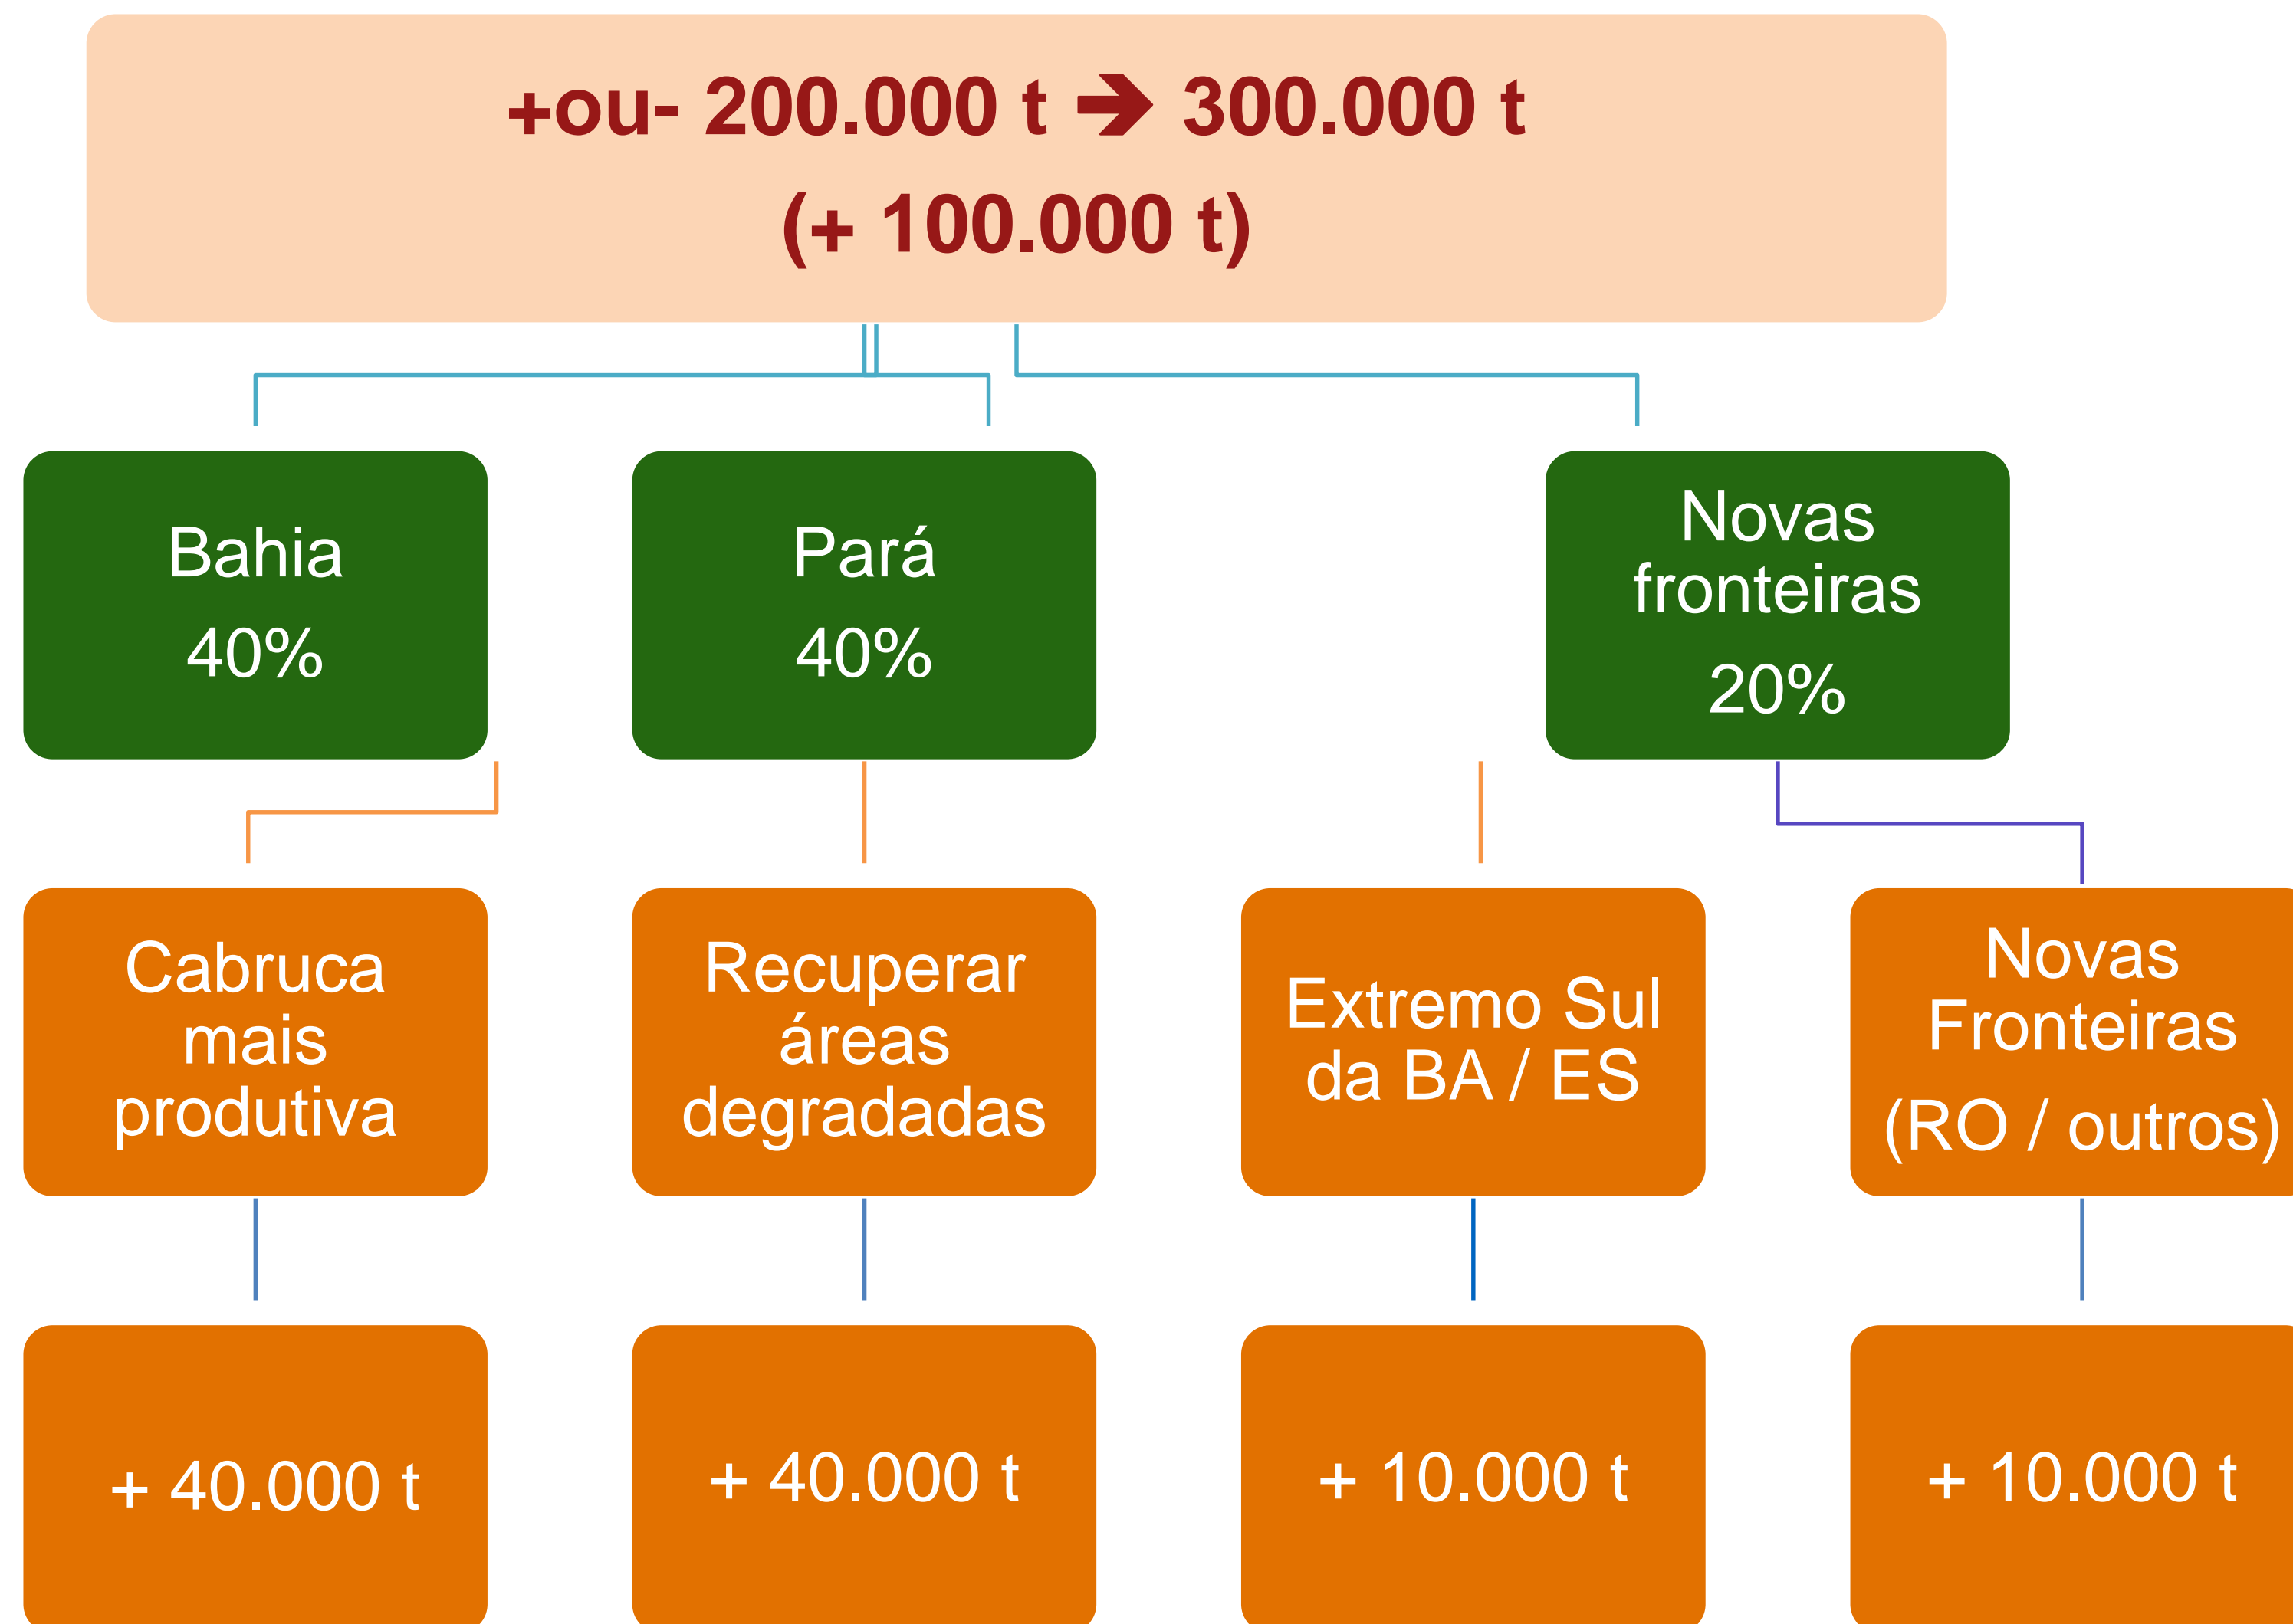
+ou- 200.000 t → 300.000 t
(+ 100.000 t)

Bahia
40%

Pará
40%

Novas fronteiras
20%

Cabruca mais produtiva

Recuperar áreas degradadas

Extremo Sul da BA / ES

Novas Fronteiras
(RO / outros)

+ 40.000 t

+ 40.000 t

+ 10.000 t

+ 10.000 t